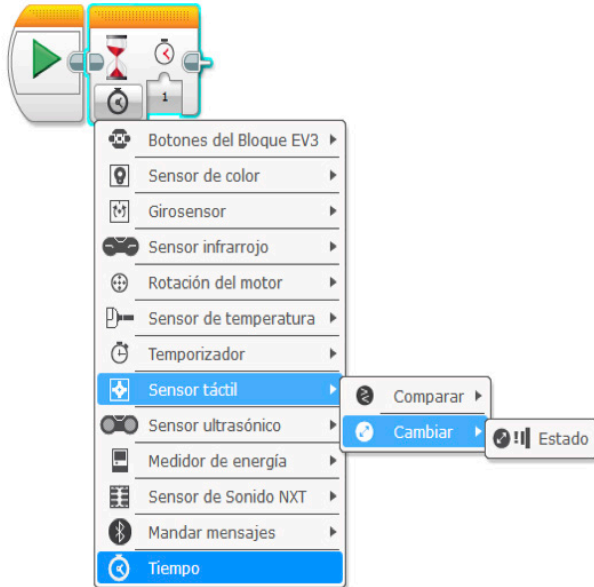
1

Botones del Bloque EV3
Sensor de color
Girosensor
Sensor infrarrojo
Rotación del motor
Sensor de temperatura
Temporizador
Sensor táctil
Sensor ultrasónico
Medidor de energía
Sensor de Sonido NXT
Mandar mensajes
Tiempo

Comparar
Cambiar

Estado